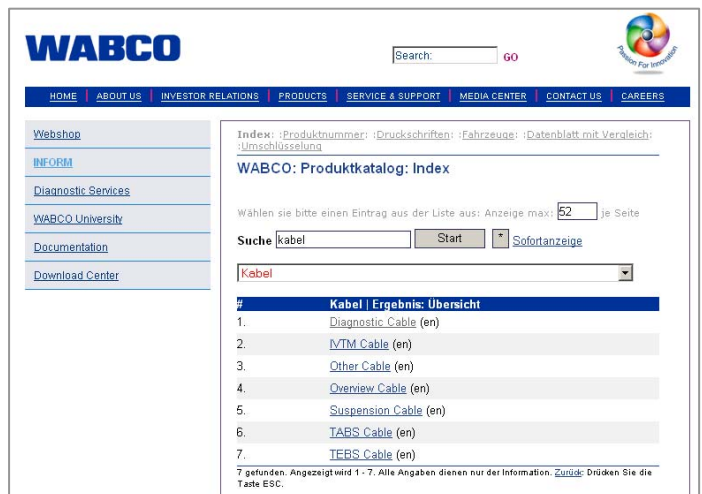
WABCO

Search: GO

Passion For Innovation

HOME | ABOUT US | INVESTOR RELATIONS | PRODUCTS | SERVICE & SUPPORT | MEDIA CENTER | CONTACT US | CAREERS

Webshop
INFORM
Diagnostic Services
WABCO University
Documentation
Download Center

Index: :Produktnummer: :Druckschriften: :Fahrzeuge: :Datenblatt mit Vergleich: :Umschlüsselung

WABCO: Produktkatalog: Index

Wählen sie bitte einen Eintrag aus der Liste aus: Anzeige max: 52 je Seite

Suche kabel Start * Sofortanzeige

Kabel

| # | Kabel \| Ergebnis: Ubersicht |
|---|---|
| 1. | Diagnostic Cable (en) |
| 2. | IVTM Cable (en) |
| 3. | Other Cable (en) |
| 4. | Overview Cable (en) |
| 5. | Suspension Cable (en) |
| 6. | TABS Cable (en) |
| 7. | TEBS Cable (en) |

7 gefunden. Angezeigt wird 1 - 7. Alle Angaben dienen nur der Information. Zurück: Drücken Sie die Taste ESC.